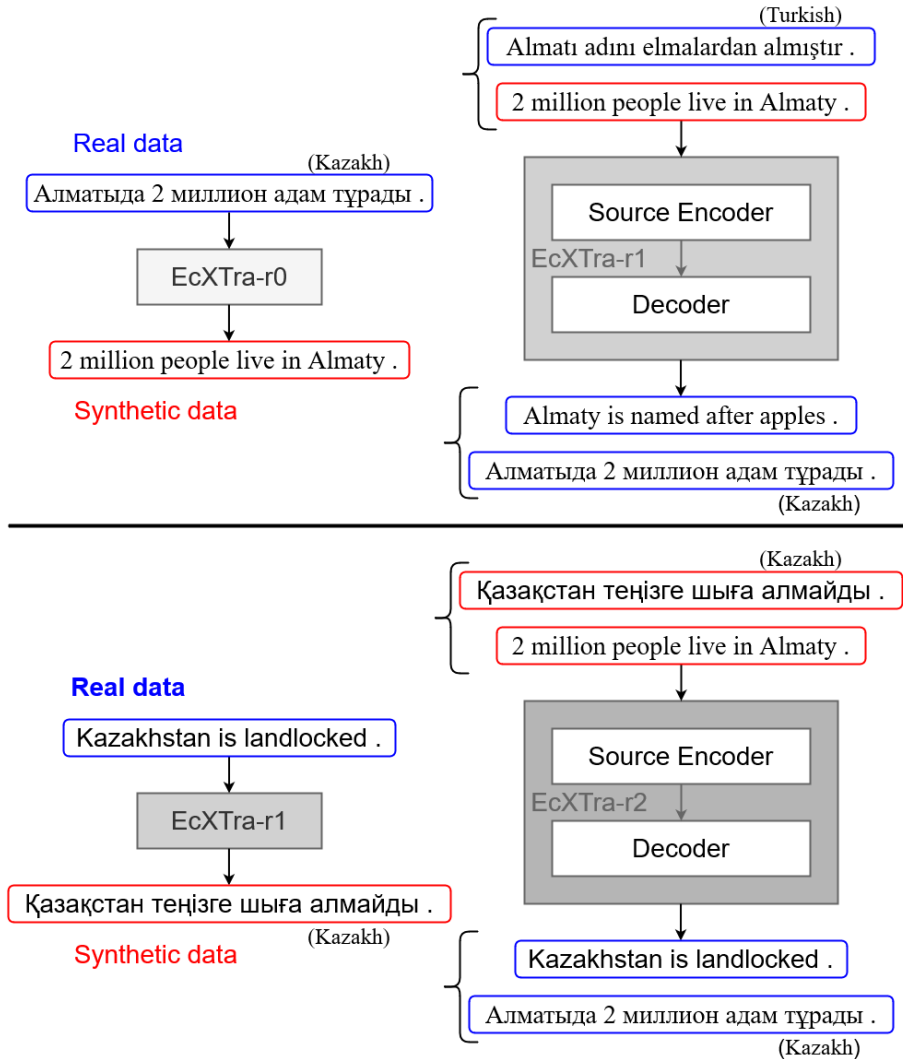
(Turkish)
Almatı adını elmalardan almıştır .
2 million people live in Almaty .

Real data
(Kazakh)
Алматыда 2 миллион адам тұрады .
EcXTra-r0
2 million people live in Almaty .
Synthetic data

Source Encoder
EcXTra-r1
Decoder

Almaty is named after apples .
Алматыда 2 миллион адам тұрады .
(Kazakh)

(Kazakh)
Қазақстан теңізге шыға алмайды .
2 million people live in Almaty .

Real data
Kazakhstan is landlocked .
EcXTra-r1
Қазақстан теңізге шыға алмайды .
(Kazakh)
Synthetic data

Source Encoder
EcXTra-r2
Decoder

Kazakhstan is landlocked .
Алматыда 2 миллион адам тұрады .
(Kazakh)